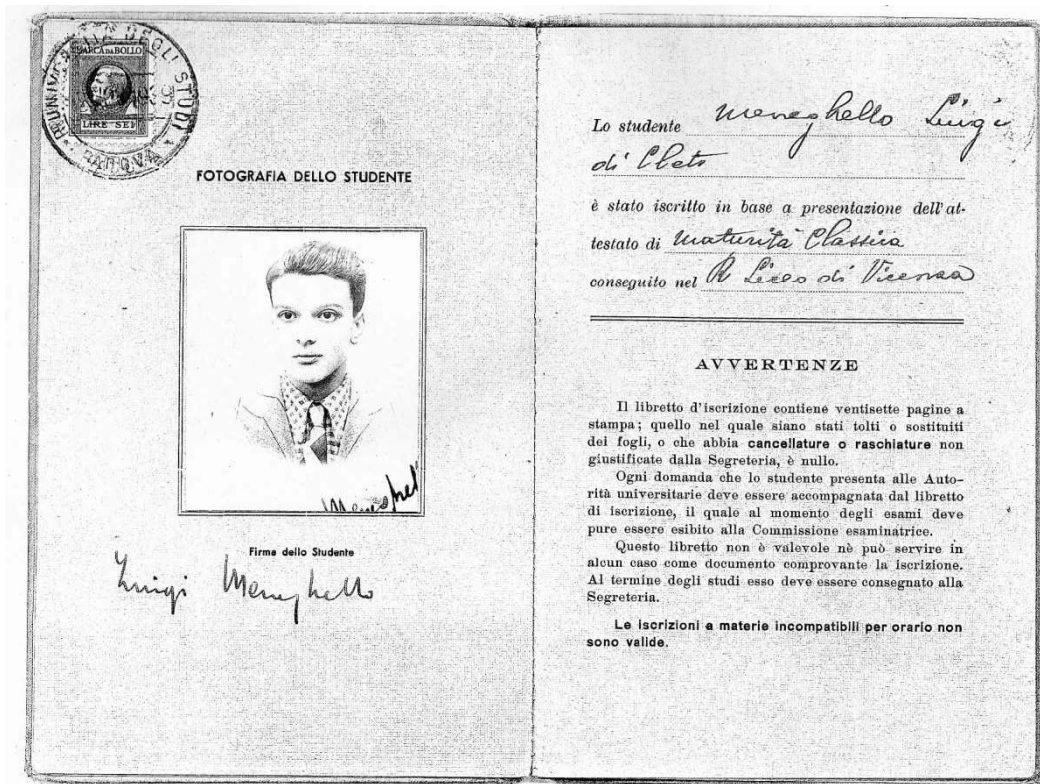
MARCA DA BOLLO
LIRE SEI
UNIVERSITÀ DEGLI STUDI PADOVA

FOTOGRAFIA DELLO STUDENTE

Meneghel

Firma dello Studente

Luigi Meneghello

Lo studente Meneghello Luigi di Cleto

è stato iscritto in base a presentazione dell'attestato di maturità Classica

conseguito nel R. Liceo di Vicenza

AVVERTENZE

Il libretto d'iscrizione contiene ventisette pagine a stampa; quello nel quale siano stati tolti o sostituiti dei fogli, o che abbia cancellature o raschiature non giustificate dalla Segreteria, è nullo.

Ogni domanda che lo studente presenta alle Autorità universitarie deve essere accompagnata dal libretto di iscrizione, il quale al momento degli esami deve pure essere esibito alla Commissione esaminatrice.

Questo libretto non è valevole nè può servire in alcun caso come documento comprovante la iscrizione. Al termine degli studi esso deve essere consegnato alla Segreteria.

Le iscrizioni a materie incompatibili per orario non sono valide.